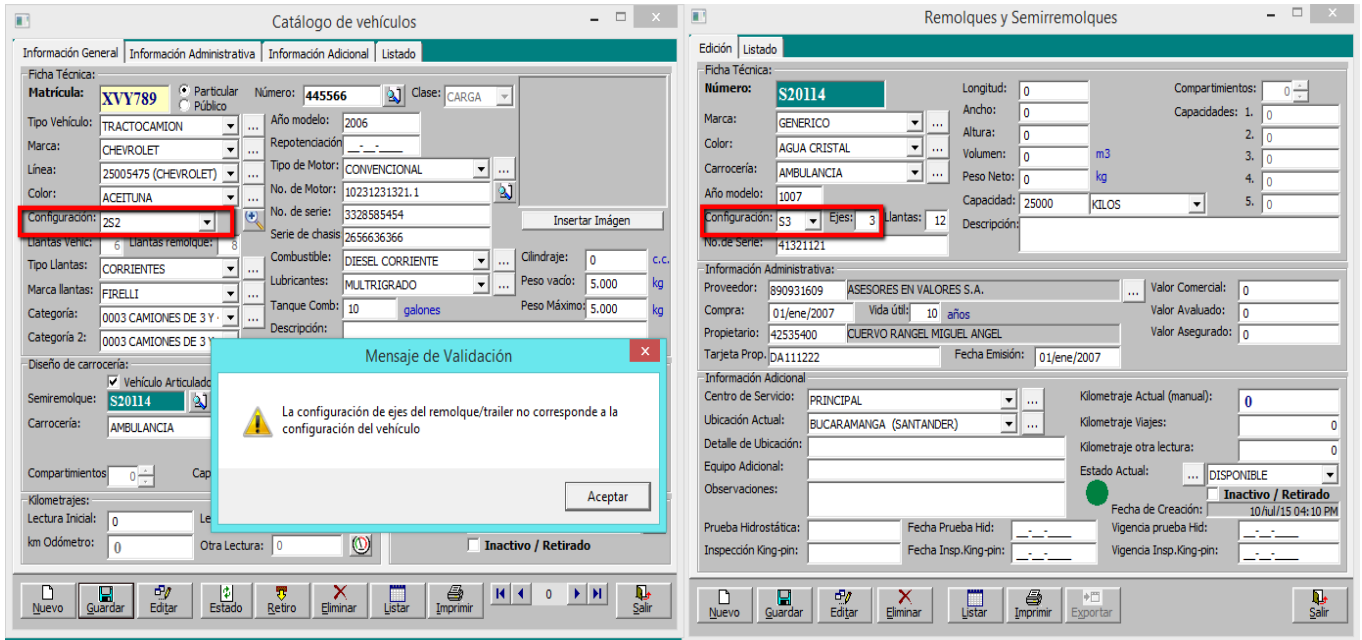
Catálogo de vehículos

Información General | Información Administrativa | Información Adicional | Listado

Ficha Técnica:
Matrícula: XVY789
Particular
Público
Número: 445566
Clase: CARGA
Tipo Vehículo: TRACTOCAMION
Año modelo: 2006
Marca: CHEVROLET
Repotenciación: __-__-____
Línea: 25005475 (CHEVROLET)
Tipo de Motor: CONVENCIONAL
Color: ACEITUNA
No. de Motor: 10231231321.1
Configuración: 2S2
No. de serie: 3328585454
Insertar Imágen
Llantas Vehic: 6 Llantas remolque: 8
Serie de chasis: 2656636366
Tipo Llantas: CORRIENTES
Combustible: DIESEL CORRIENTE
Cilindraje: 0 c.c.
Marca llantas: FIRELLI
Lubricantes: MULTIGRADO
Peso vacío: 5.000 kg
Categoría: 0003 CAMIONES DE 3 Y
Tanque Comb: 10 galones
Peso Máximo: 5.000 kg
Categoría 2: 0003 CAMIONES DE 3 Y
Descripción:

Diseño de carrocería:
Vehículo Articulado
Semiremolque: S20114
Carrocería: AMBULANCIA
Compartimentos 0
Cap

Kilometrajes:
Lectura Inicial: 0
Le
km Odómetro: 0
Otra Lectura: 0
Inactivo / Retirado

Mensaje de Validación
La configuración de ejes del remolque/trailer no corresponde a la configuración del vehículo
Aceptar

Nuevo | Guardar | Editar | Estado | Retiro | Eliminar | Listar | Imprimir | 0 | Salir

Remolques y Semirremolques

Edición | Listado

Ficha Técnica:
Número: S20114
Longitud: 0
Compartimientos: 0
Ancho: 0
Capacidades: 1. 0
Marca: GENERICO
Altura: 0
2. 0
Color: AGUA CRISTAL
Volumen: 0 m3
3. 0
Carrocería: AMBULANCIA
Peso Neto: 0 kg
4. 0
Año modelo: 1007
Capacidad: 25000 KILOS
5. 0
Configuración: S3 Ejes: 3 Llantas: 12
Descripción:
No. de Serie: 41321121

Información Administrativa:
Proveedor: 890931609 ASESORES EN VALORES S.A.
Valor Comercial: 0
Compra: 01/ene/2007 Vida útil: 10 años
Valor Avaluado: 0
Propietario: 42535400 CUERVO RANGEL MIGUEL ANGEL
Valor Asegurado: 0
Tarjeta Prop. DA111222
Fecha Emisión: 01/ene/2007

Información Adicional
Centro de Servicio: PRINCIPAL
Kilometraje Actual (manual): 0
Ubicación Actual: BUCARAMANGA (SANTANDER)
Kilometraje Viajes: 0
Detalle de Ubicación:
Kilometraje otra lectura: 0
Equipo Adicional:
Estado Actual: DISPONIBLE
Observaciones:
Inactivo / Retirado
Fecha de Creación: 10/jul/15 04:10 PM
Prueba Hidrostática:
Fecha Prueba Hid: __-__-____
Vigencia prueba Hid: __-__-____
Inspección King-pin:
Fecha Insp.King-pin: __-__-____
Vigencia Insp.King-pin: __-__-____

Nuevo | Guardar | Editar | Eliminar | Listar | Imprimir | Exportar | Salir